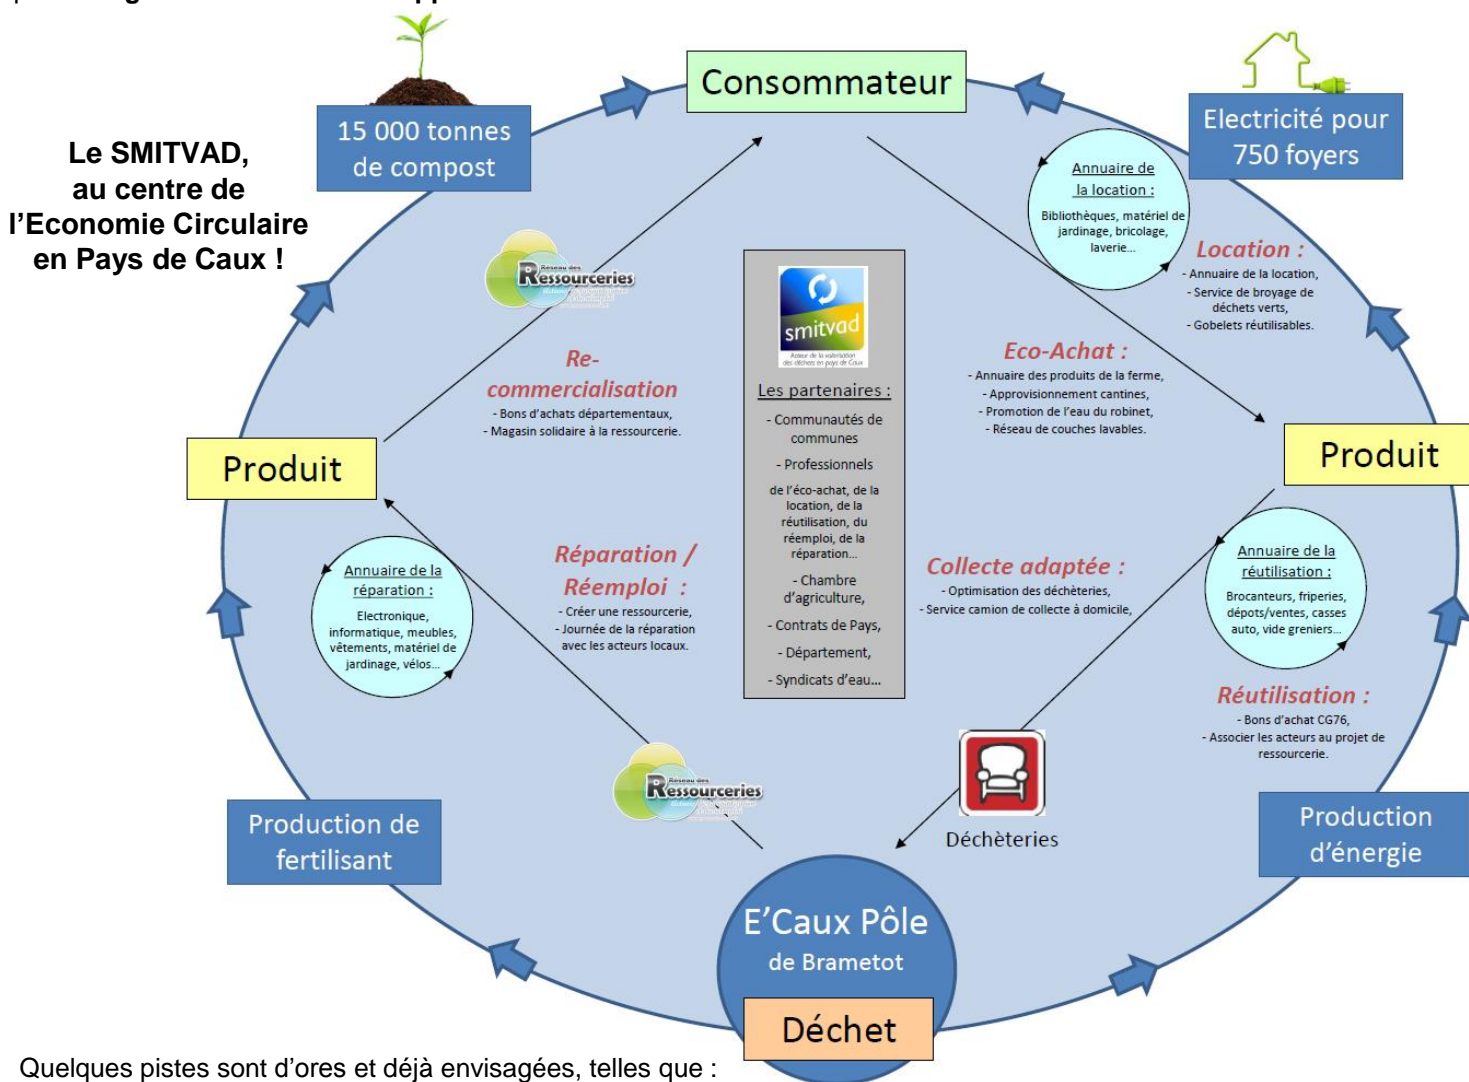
Le SMITVAD, au centre de l'Economie Circulaire en Pays de Caux !

15 000 tonnes de compost

Consommateur

Electricité pour 750 foyers

Annuaire de la location :
Bibliothèques, matériel de jardinage, bricolage, laverie…

Location :
- Annuaire de la location,
- Service de broyage de déchets verts,
- Gobelets réutilisables.

Réseau des Ressourceries

smitvad

Les partenaires :
- Communautés de communes
- Professionnels de l'éco-achat, de la location, de la réutilisation, du réemploi, de la réparation…
- Chambre d'agriculture,
- Contrats de Pays,
- Département,
- Syndicats d'eau…

Re-commercialisation
- Bons d'achats départementaux,
- Magasin solidaire à la ressourcerie.

Eco-Achat :
- Annuaire des produits de la ferme,
- Approvisionnement cantines,
- Promotion de l'eau du robinet,
- Réseau de couches lavables.

Produit

Produit

Annuaire de la réparation :
Electronique, informatique, meubles, vêtements, matériel de jardinage, vélos…

Réparation / Réemploi :
- Créer une ressourcerie,
- Journée de la réparation avec les acteurs locaux.

Collecte adaptée :
- Optimisation des déchèteries,
- Service camion de collecte à domicile,

Annuaire de la réutilisation :
Brocanteurs, friperies, dépôts/ventes, casses auto, vide greniers…

Réutilisation :
- Bons d'achat CG76,
- Associer les acteurs au projet de ressourcerie.

Réseau des Ressourceries

Déchèteries

Production de fertilisant

Production d'énergie

E'Caux Pôle
de Brametot

Déchet

Quelques pistes sont d'ores et déjà envisagées, telles que :